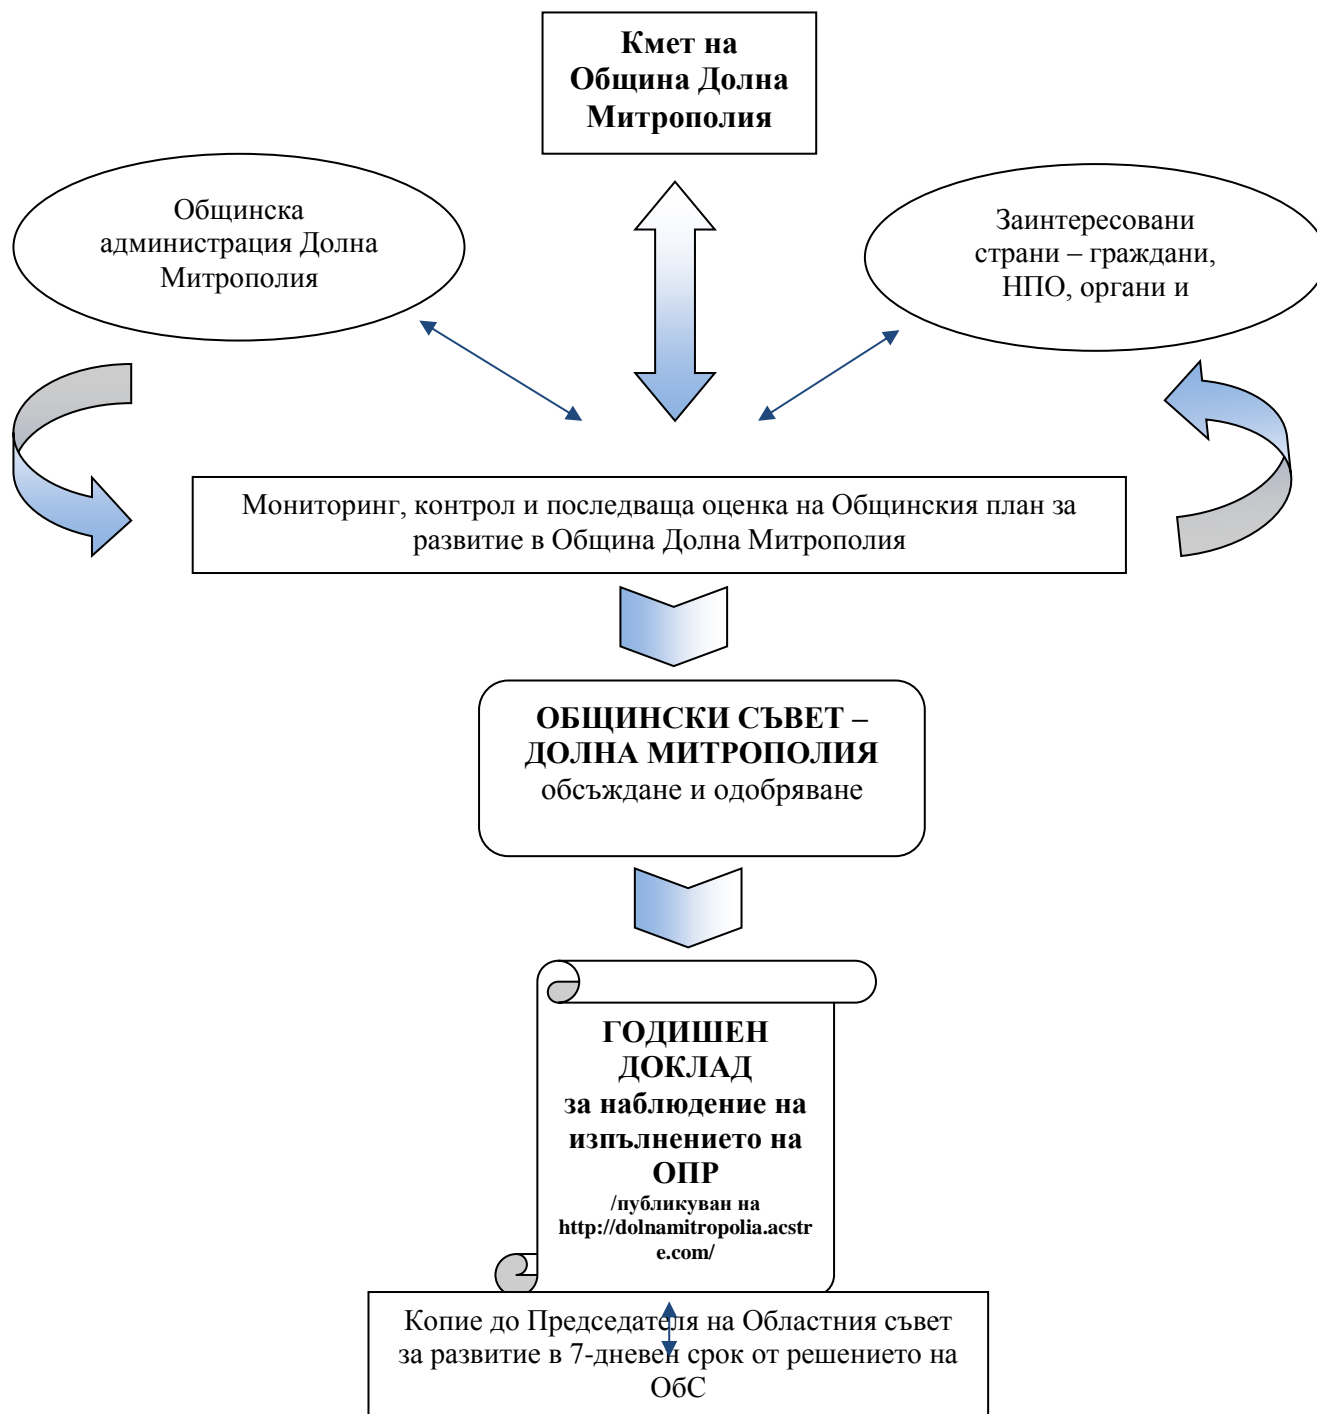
Кмет на Община Долна Митрополия

Общинска администрация Долна Митрополия

Заинтересовани страни – граждани, НПО, органи и

Мониторинг, контрол и последваща оценка на Общинския план за развитие в Община Долна Митрополия

ОБЩИНСКИ СЪВЕТ – ДОЛНА МИТРОПОЛИЯ
обсъждане и одобряване

ГОДИШЕН ДОКЛАД
за наблюдение на изпълнението на ОПР
/публикуван на http://dolnamitropolia.acstre.com/

Копие до Председателя на Областния съвет за развитие в 7-дневен срок от решението на ОбС